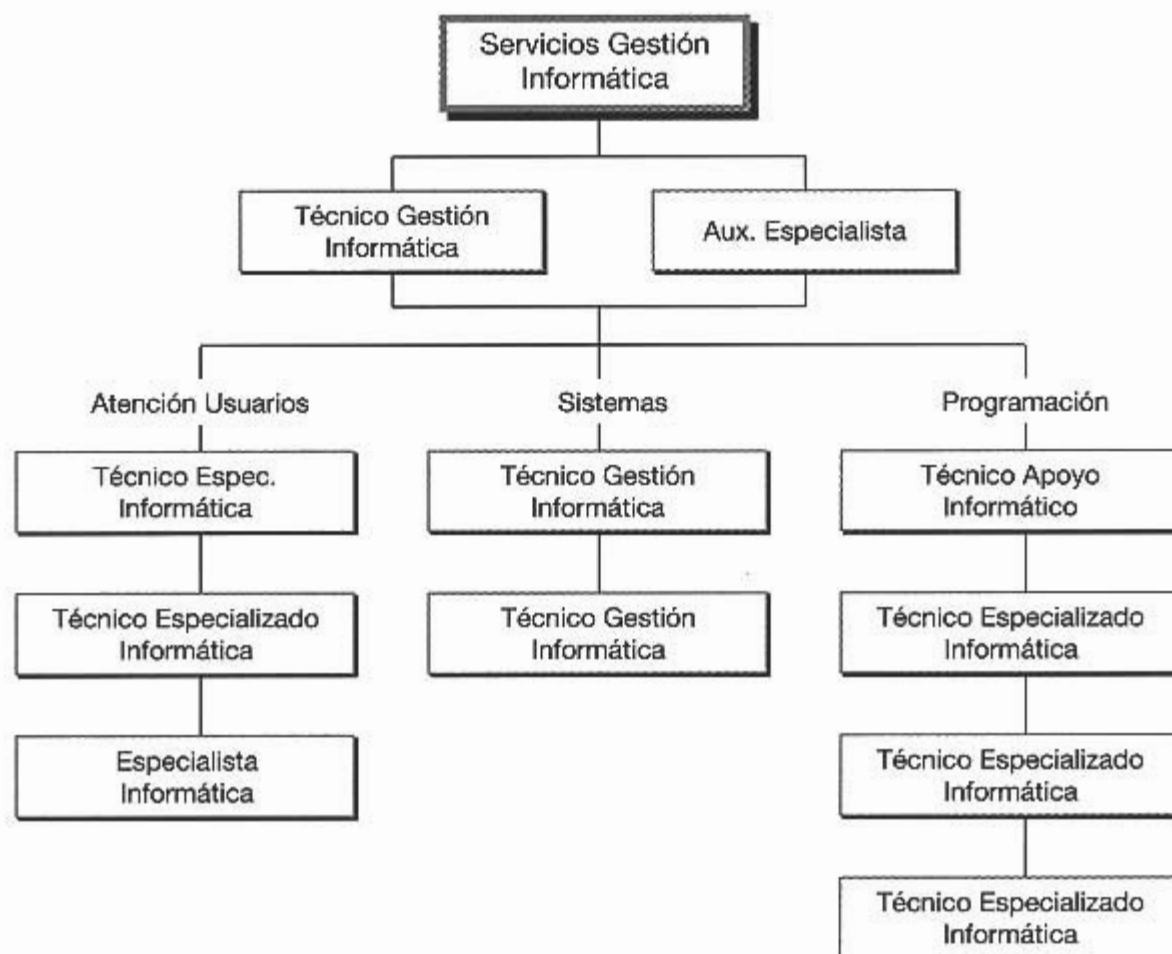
Servicios Gestión Informática

Técnico Gestión Informática

Aux. Especialista

Atención Usuarios

Técnico Espec. Informática

Técnico Especializado Informática

Especialista Informática

Sistemas

Técnico Gestión Informática

Técnico Gestión Informática

Programación

Técnico Apoyo Informático

Técnico Especializado Informática

Técnico Especializado Informática

Técnico Especializado Informática